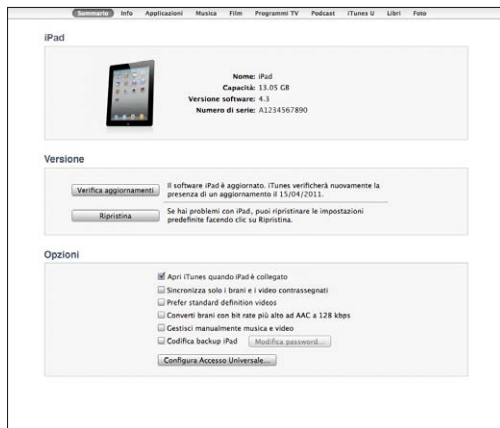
Sommario Info Applicazioni Musica Film Programmi TV Podcast iTunes U Libri Foto

iPad

Nome: iPad
Capacità: 13.05 GB
Versione software: 4.3
Numero di serie: A1234567890

Versione

Verifica aggiornamenti

Il software iPad è aggiornato. iTunes verificherà nuovamente la presenza di un aggiornamento il 15/04/2011.

Ripristina

Se hai problemi con iPad, puoi ripristinare le impostazioni predefinite facendo clic su Ripristina.

Opzioni

Apri iTunes quando iPad è collegato
Sincronizza solo i brani e i video contrassegnati
Prefer standard definition videos
Converti brani con bit rate più alto ad AAC a 128 kbps
Gestisci manualmente musica e video
Codifica backup iPad
Modifica password...
Configura Accesso Universale...